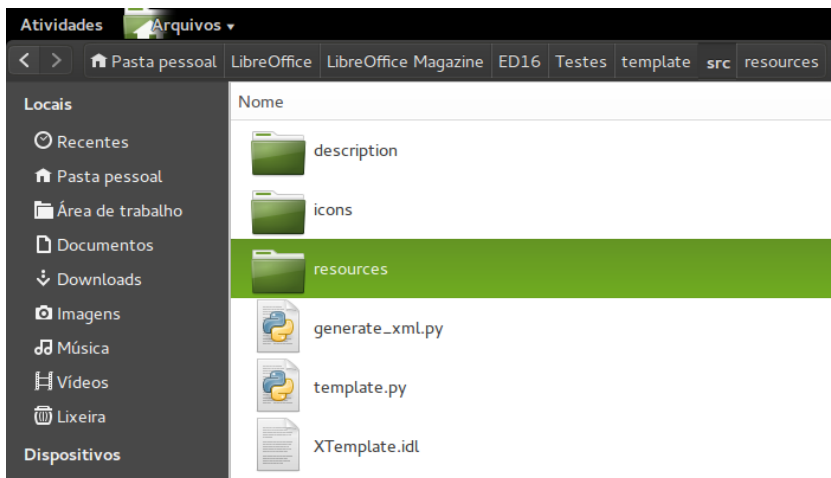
Atividades Arquivos ▾

< > Pasta pessoal LibreOffice LibreOffice Magazine ED16 Testes template src resources

Locais
Recentes
Pasta pessoal
Área de trabalho
Documentos
Downloads
Imagens
Música
Vídeos
Lixeira
Dispositivos

Nome
description
icons
resources
generate_xml.py
template.py
XTemplate.idl